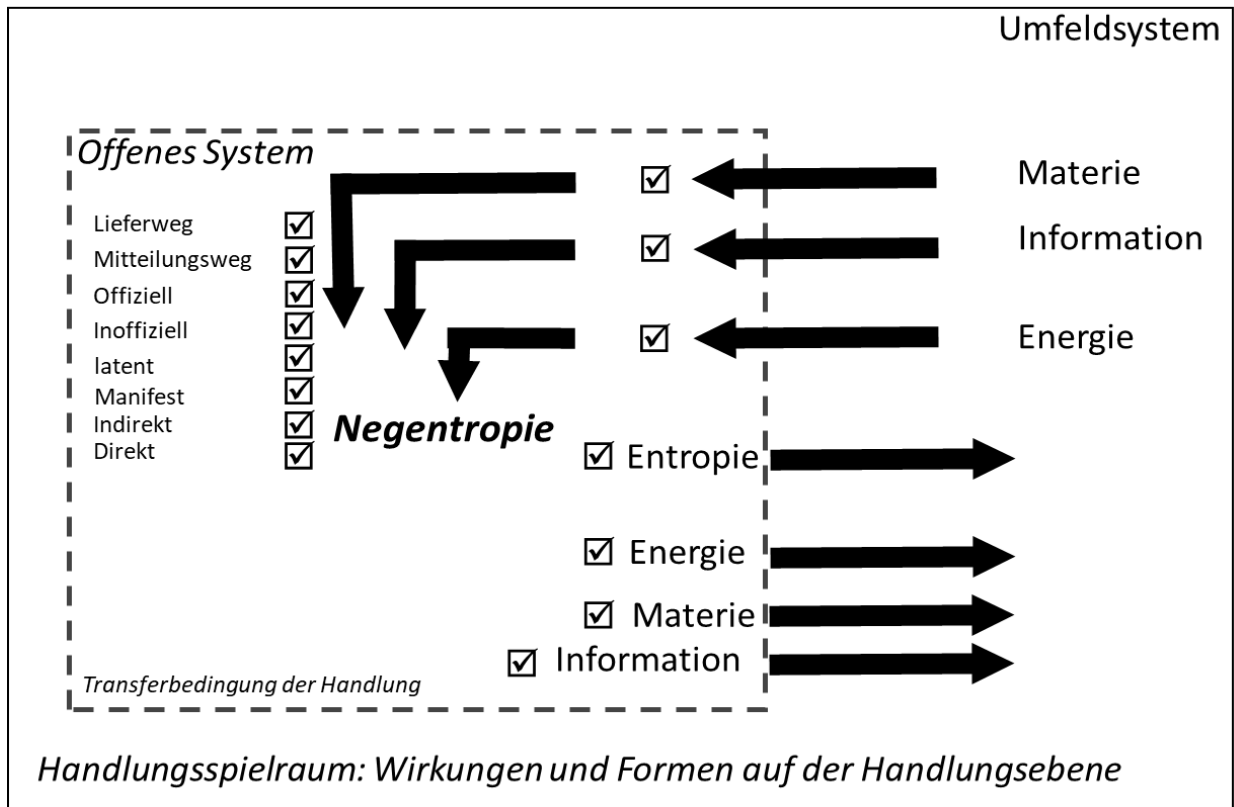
Umfeldsystem

Offenes System

☑ Materie

☑ Information

☑ Energie

Lieferweg ☑
Mitteilungsweg ☑
Offiziell ☑
Inoffiziell ☑
latent ☑
Manifest ☑
Indirekt ☑
Direkt ☑

Negentropie

☑ Entropie

☑ Energie

☑ Materie

☑ Information

Transferbedingung der Handlung

Handlungsspielraum: Wirkungen und Formen auf der Handlungsebene